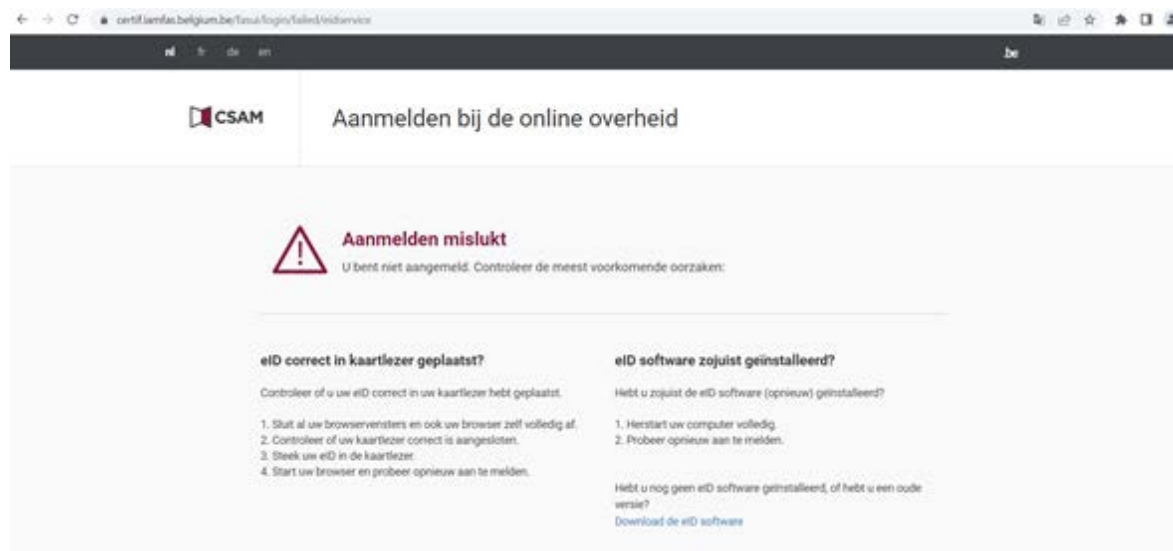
certif.iamfas.belgium.be/fasui/login/failed/eidservice

nl fr de en

.be

CSAM

Aanmelden bij de online overheid

Aanmelden mislukt

U bent niet aangemeld. Controleer de meest voorkomende oorzaken:

eID correct in kaartlezer geplaatst?

Controleer of u uw eID correct in uw kaartlezer hebt geplaatst.

1. Sluit al uw browservensters en ook uw browser zelf volledig af.
2. Controleer of uw kaartlezer correct is aangesloten.
3. Steek uw eID in de kaartlezer.
4. Start uw browser en probeer opnieuw aan te melden.

eID software zojuist geïnstalleerd?

Hebt u zojuist de eID software (opnieuw) geïnstalleerd?

1. Herstart uw computer volledig.
2. Probeer opnieuw aan te melden.

Hebt u nog geen eID software geïnstalleerd, of hebt u een oude versie?
Download de eID software